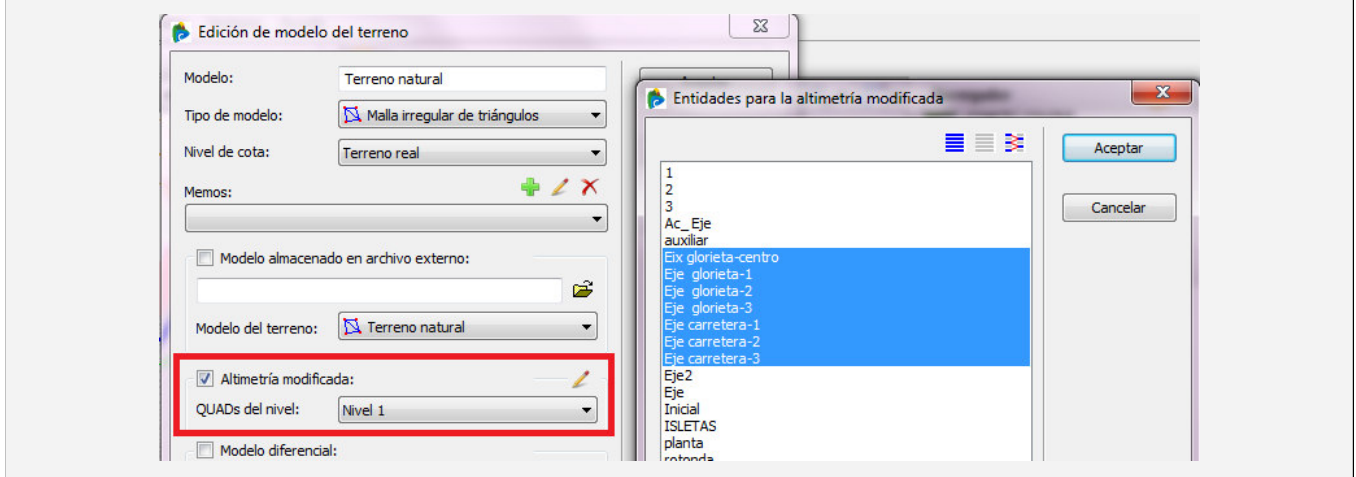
Edición de modelo del terreno

Modelo: Terreno natural

Tipo de modelo: Malla irregular de triángulos

Nivel de cota: Terreno real

Memos:

Modelo almacenado en archivo externo:

Modelo del terreno: Terreno natural

Altimetría modificada:

QUADs del nivel: Nivel 1

Modelo diferencial:

Entidades para la altimetría modificada

Aceptar

Cancelar

1
2
3
Ac_ Eje
auxiliar
Eix glorieta-centro
Eje glorieta-1
Eje glorieta-2
Eje glorieta-3
Eje carretera-1
Eje carretera-2
Eje carretera-3
Eje2
Eje
Inicial
ISLETAS
planta
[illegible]